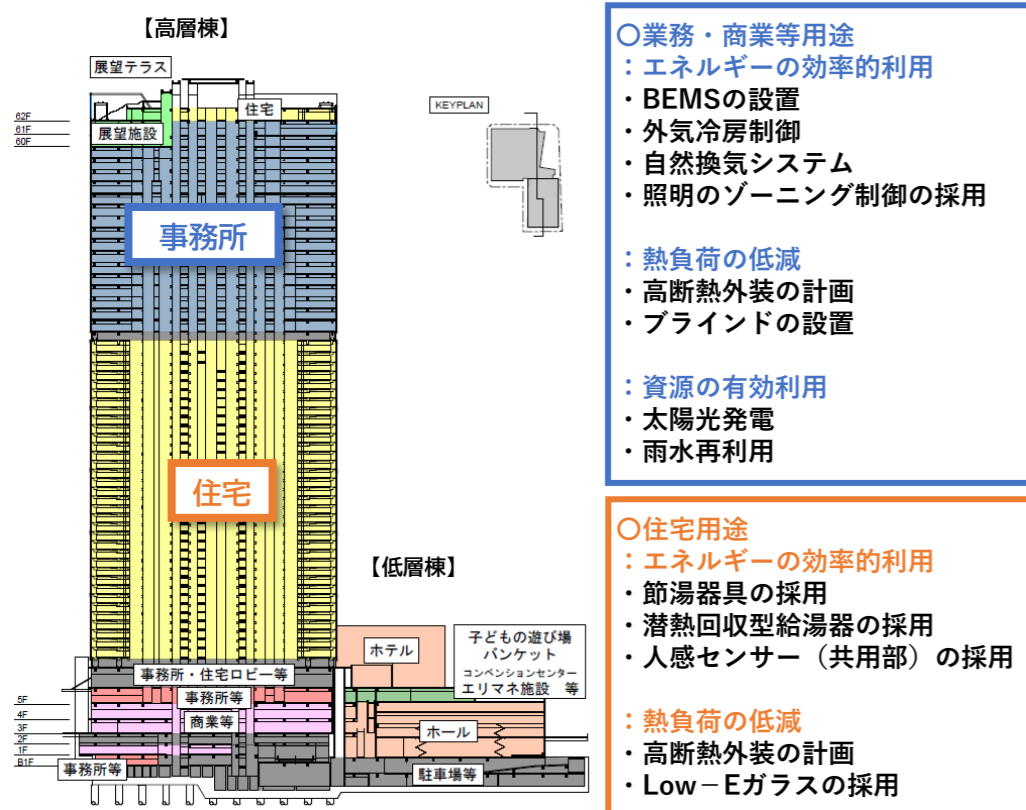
【高層棟】

展望テラス

62F
61F
60F

展望施設

住宅

KEYPLAN

事務所

住宅

【低層棟】

ホテル

子どもの遊び場
バンケット
コンベンションセンター
エリマネ施設 等

事務所・住宅ロビー等

5F
4F
3F
2F
1F
B1F

事務所等

商業等

ホール

事務所等

駐車場等

○業務・商業等用途
：エネルギーの効率的利用
・BEMSの設置
・外気冷房制御
・自然換気システム
・照明のゾーニング制御の採用

：熱負荷の低減
・高断熱外装の計画
・ブラインドの設置

：資源の有効利用
・太陽光発電
・雨水再利用

○住宅用途
：エネルギーの効率的利用
・節湯器具の採用
・潜熱回収型給湯器の採用
・人感センサー（共用部）の採用

：熱負荷の低減
・高断熱外装の計画
・Low－Eガラスの採用